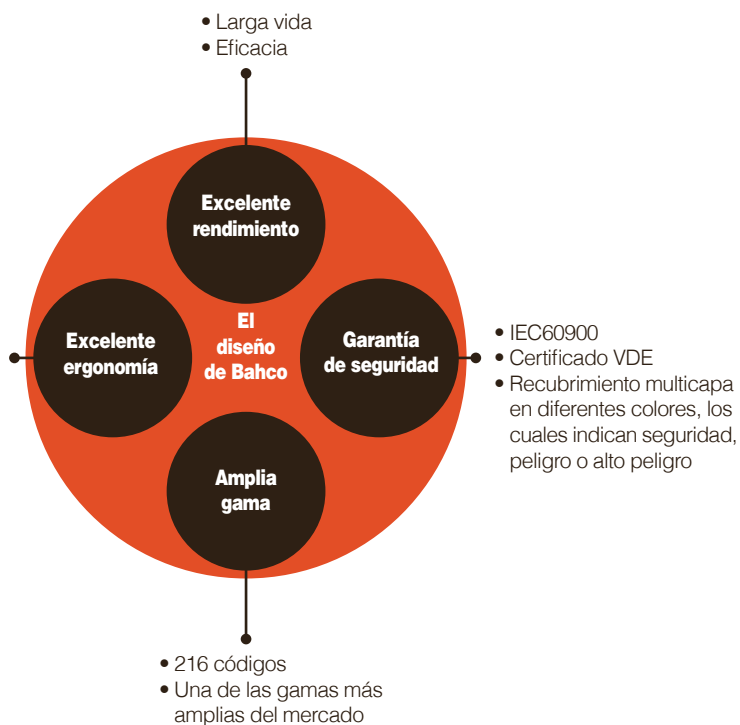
• Larga vida
• Eficacia

Excelente rendimiento

Excelente ergonomía

El diseño de Bahco

Garantía de seguridad

• IEC60900
• Certificado VDE
• Recubrimiento multicapa en diferentes colores, los cuales indican seguridad, peligro o alto peligro

Amplia gama

• 216 códigos
• Una de las gamas más amplias del mercado